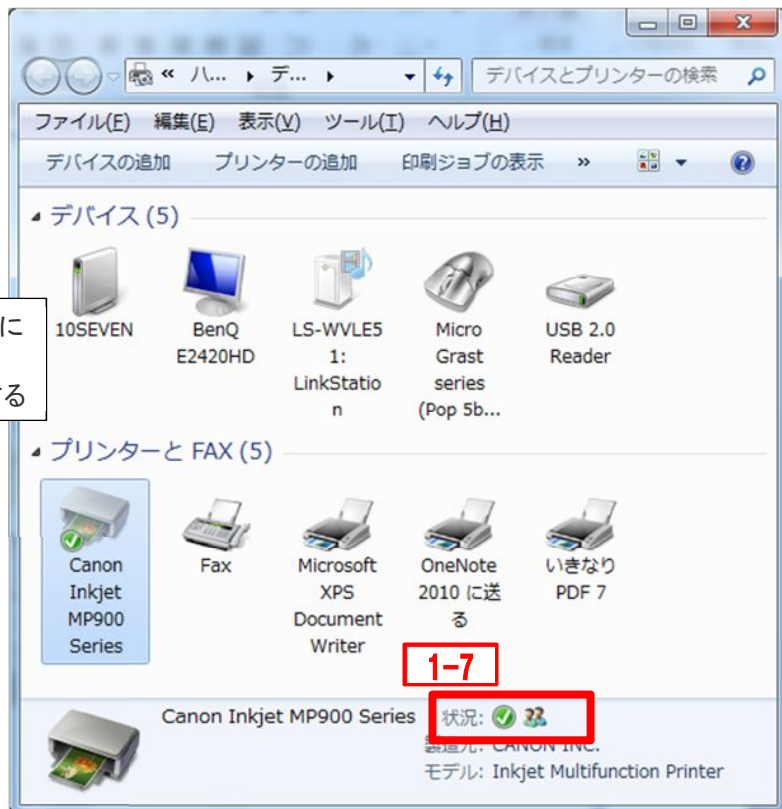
« ハ... ▸ デ... ▸

デバイスとプリンターの検索

ファイル(F) 編集(E) 表示(V) ツール(T) ヘルプ(H)

デバイスの追加 プリンターの追加 印刷ジョブの表示 »

デバイス (5)

に

る

10SEVEN

BenQ E2420HD

LS-WVLE51: LinkStation

Micro Grast series (Pop 5b...

USB 2.0 Reader

プリンターと FAX (5)

Canon Inkjet MP900 Series

Fax

Microsoft XPS Document Writer

OneNote 2010 に送る

いきなりPDF 7

1-7

Canon Inkjet MP900 Series

状況:

製造元: CANON INC.

モデル: Inkjet Multifunction Printer